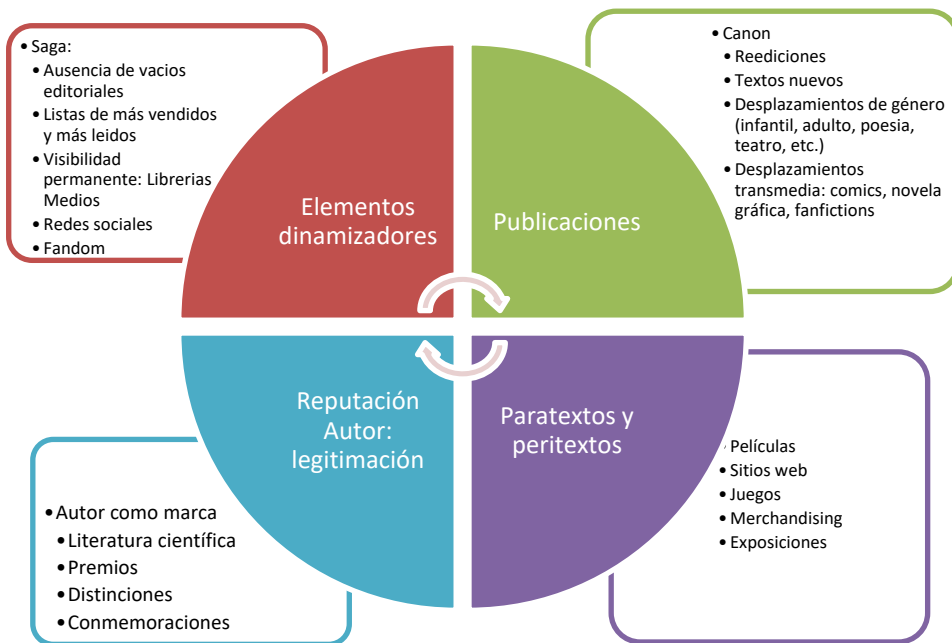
• Saga:
• Ausencia de vacios editoriales
• Listas de más vendidos y más leidos
• Visibilidad permanente: Librerias Medios
• Redes sociales
• Fandom

Elementos dinamizadores

• Canon
• Reediciones
• Textos nuevos
• Desplazamientos de género (infantil, adulto, poesia, teatro, etc.)
• Desplazamientos transmedia: comics, novela gráfica, fanfictions

Publicaciones

Reputación Autor: legitimación

• Autor como marca
• Literatura científica
• Premios
• Distinciones
• Conmemoraciones

Paratextos y peritextos

• Películas
• Sitios web
• Juegos
• Merchandising
• Exposiciones